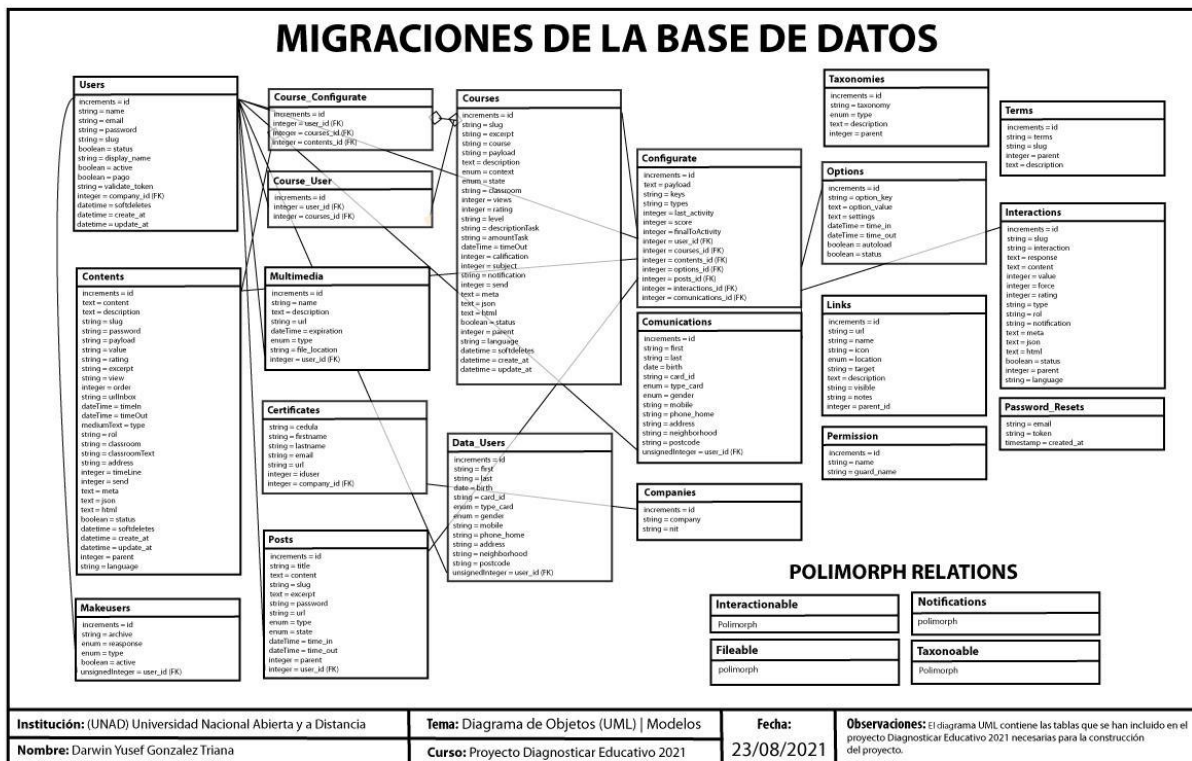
MIGRACIONES DE LA BASE DE DATOS

Users
increments = id
string = name
string = email
string = password
string = slug
boolean = status
string = display_name
boolean = active
boolean = pago
string = validate_token
integer = company_id (FK)
datetime = softdeletes
datetime = create_at
datetime = update_at

Course_Configurate
increments = id
integer = user_id (FK)
integer = courses_id (FK)
integer = contents_id (FK)

Course_User
increments = id
integer = user_id (FK)
integer = courses_id (FK)

Courses
increments = id
string = slug
string = excerpt
string = course
string = payload
text = description
enum = context
enum = state
string = classroom
integer = views
integer = rating
string = level
string = descriptionTask
string = amountTask
dateTime = timeOut
integer = calification
integer = subject
string = notification
integer = send
text = meta
text = json
text = html
boolean = status
integer = parent
string = language
datetime = softdeletes
datetime = create_at
datetime = update_at

Configurate
increments = id
text = payload
string = keys
string = types
integer = last_activity
integer = score
integer = finalToActivity
integer = user_id (FK)
integer = courses_id (FK)
integer = contents_id (FK)
integer = options_id (FK)
integer = posts_id (FK)
integer = interactions_id (FK)
integer = comunications_id (FK)

Taxonomies
increments = id
string = taxonomy
enum = type
text = description
integer = parent

Terms
increments = id
string = terms
string = slug
integer = parent
text = description

Options
increments = id
string = option_key
text = option_value
text = settings
dateTime = time_in
dateTime = time_out
boolean = autoload
boolean = status

Interactions
increments = id
string = slug
string = interaction
text = response
text = content
integer = value
integer = force
integer = rating
string = type
string = rol
string = notification
text = meta
text = json
text = html
boolean = status
integer = parent
string = language

Contents
increments = id
text = content
text = description
string = slug
string = password
string = payload
string = value
string = rating
string = excerpt
string = view
integer = order
string = urlInbox
dateTime = timeIn
dateTime = timeOut
mediumText = type
string = rol
string = classroom
string = classroomText
string = address
integer = timeLine
integer = send
text = meta
text = json
text = html
boolean = status
datetime = softdeletes
datetime = create_at
datetime = update_at
integer = parent
string = language

Multimedia
increments = id
string = name
text = description
string = url
dateTime = expiration
enum = type
string = file_location
integer = user_id (FK)

Comunications
increments = id
string = first
string = last
date = birth
string = card_id
enum = type_card
enum = gender
string = mobile
string = phone_home
string = address
string = neighborhood
string = postcode
unsignedInteger = user_id (FK)

Links
increments = id
string = url
string = name
string = icon
enum = location
string = target
text = description
string = visible
string = notes
integer = parent_id

Password_Resets
string = email
string = token
timestamp = created_at

Permission
increments = id
string = name
string = guard_name

Certificates
string = cedula
string = firstname
string = lastname
string = email
string = url
integer = iduser
integer = company_id (FK)

Data_Users
increments = id
string = first
string = last
date = birth
string = card_id
enum = type_card
enum = gender
string = mobile
string = phone_home
string = address
string = neighborhood
string = postcode
unsignedInteger = user_id (FK)

Companies
increments = id
string = company
string = nit

Posts
increments = id
string = title
text = content
string = slug
text = excerpt
string = password
string = url
enum = type
enum = state
dateTime = time_in
dateTime = time_out
integer = parent
integer = user_id (FK)

Makeusers
increments = id
string = archive
enum = reasponse
enum = type
boolean = active
unsignedInteger = user_id (FK)

POLIMORPH RELATIONS

Interactionable
Polimorph

Notifications
polimorph

Fileable
polimorph

Taxonoable
Polimorph

Institución: (UNAD) Universidad Nacional Abierta y a Distancia
Nombre: Darwin Yusef Gonzalez Triana
Tema: Diagrama de Objetos (UML) | Modelos
Curso: Proyecto Diagnosticar Educativo 2021
Fecha:
23/08/2021
Observaciones: El diagrama UML contiene las tablas que se han incluido en el proyecto Diagnosticar Educativo 2021 necesarias para la construcción del proyecto.